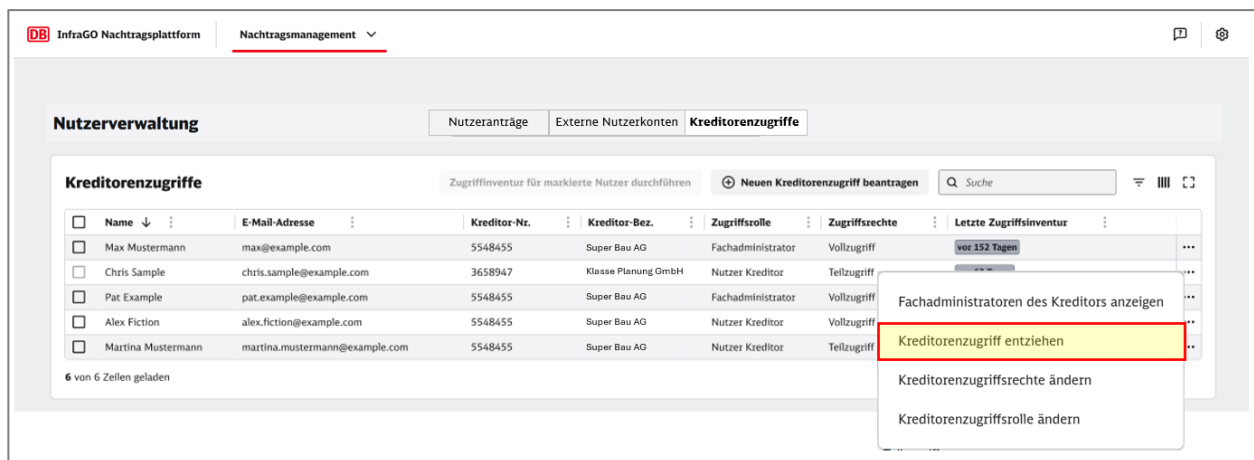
DB InfraGO Nachtragsplattform

Nachtragsmanagement

Nutzerverwaltung

Nutzeranträge | Externe Nutzerkonten | Kreditorenzugriffe

Kreditorenzugriffe

Zugriffinventur für markierte Nutzer durchführen

Neuen Kreditorenzugriff beantragen

Suche

| Name | E-Mail-Adresse | Kreditor-Nr. | Kreditor-Bez. | Zugriffsrolle | Zugriffsrechte | Letzte Zugriffsinventur |
|---|---|---|---|---|---|---|
| Max Mustermann | max@example.com | 5548455 | Super Bau AG | Fachadministrator | Vollzugriff | vor 152 Tagen |
| Chris Sample | chris.sample@example.com | 3658947 | Klasse Planung GmbH | Nutzer Kreditor | Teilzugriff | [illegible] |
| Pat Example | pat.example@example.com | 5548455 | Super Bau AG | Fachadministrator | Vollzugriff | |
| Alex Fiction | alex.fiction@example.com | 5548455 | Super Bau AG | Nutzer Kreditor | Vollzugriff | |
| Martina Mustermann | martina.mustermann@example.com | 5548455 | Super Bau AG | Nutzer Kreditor | Teilzugriff | |

6 von 6 Zeilen geladen

Fachadministratoren des Kreditors anzeigen

Kreditorenzugriff entziehen

Kreditorenzugriffsrechte ändern

Kreditorenzugriffsrolle ändern